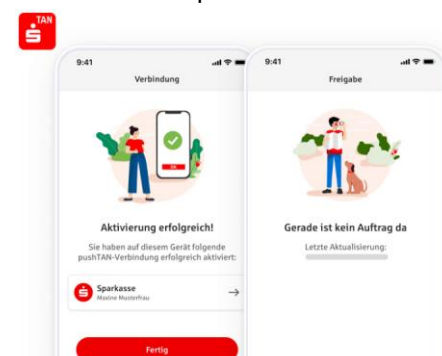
TAN

9:41

Verbindung

Aktivierung erfolgreich!

Sie haben auf diesem Gerät folgende pushTAN-Verbindung erfolgreich aktiviert:

Sparkasse
Maxine Musterfrau

Fertig

9:41

Freigabe

Gerade ist kein Auftrag da

Letzte Aktualisierung: